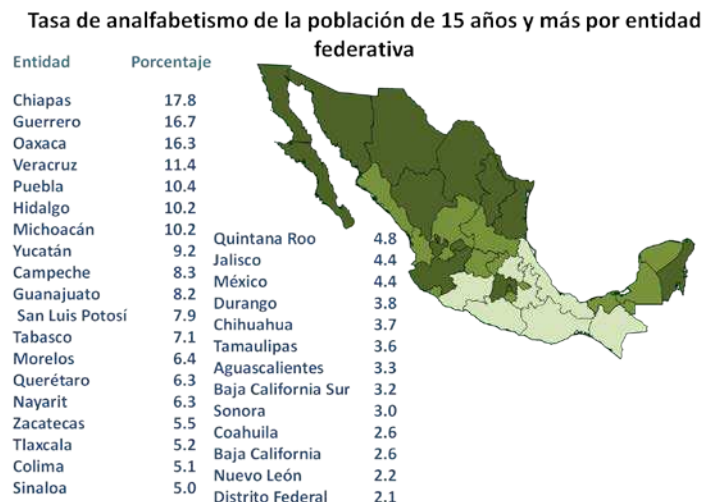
Tasa de analfabetismo de la población de 15 años y más por entidad federativa

| Entidad | Porcentaje |
|---|---|
| Chiapas | 17.8 |
| Guerrero | 16.7 |
| Oaxaca | 16.3 |
| Veracruz | 11.4 |
| Puebla | 10.4 |
| Hidalgo | 10.2 |
| Michoacán | 10.2 |
| Yucatán | 9.2 |
| Campeche | 8.3 |
| Guanajuato | 8.2 |
| San Luis Potosí | 7.9 |
| Tabasco | 7.1 |
| Morelos | 6.4 |
| Querétaro | 6.3 |
| Nayarit | 6.3 |
| Zacatecas | 5.5 |
| Tlaxcala | 5.2 |
| Colima | 5.1 |
| Sinaloa | 5.0 |

| | |
|---|---|
| Quintana Roo | 4.8 |
| Jalisco | 4.4 |
| México | 4.4 |
| Durango | 3.8 |
| Chihuahua | 3.7 |
| Tamaulipas | 3.6 |
| Aguascalientes | 3.3 |
| Baja California Sur | 3.2 |
| Sonora | 3.0 |
| Coahuila | 2.6 |
| Baja California | 2.6 |
| Nuevo León | 2.2 |
| Distrito Federal | 2.1 |